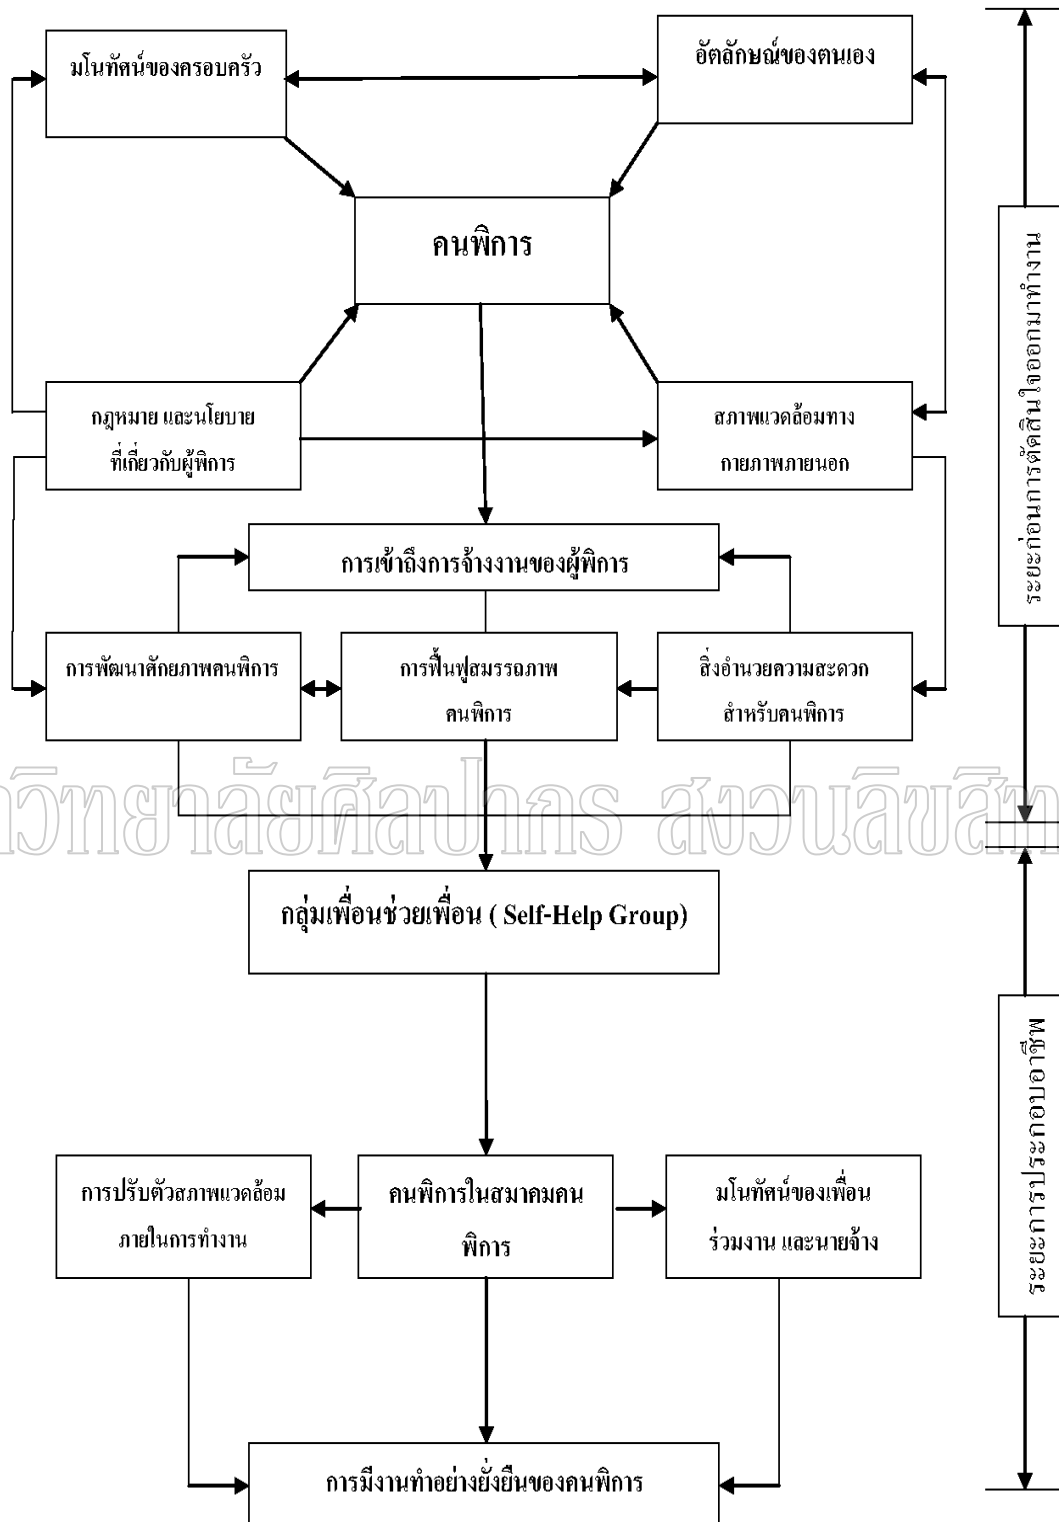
มโนทัศน์ของครอบครัว

อัตลักษณ์ของตนเอง

คนพิการ

กฎหมาย และนโยบาย ที่เกี่ยวกับผู้พิการ

สภาพแวดล้อมทางกายภาพภายนอก

การเข้าถึงการจ้างงานของผู้พิการ

การพัฒนาศักยภาพคนพิการ

การฟื้นฟูสมรรถภาพคนพิการ

สิ่งอำนวยความสะดวกสำหรับคนพิการ

วิทยาลัยศิลปากร สงวนลิขสิท

กลุ่มเพื่อนช่วยเพื่อน ( Self-Help Group)

การปรับตัวสภาพแวดล้อมภายในการทำงาน

คนพิการในสมาคมคนพิการ

มโนทัศน์ของเพื่อนร่วมงาน และนายจ้าง

การมีงานทำอย่างยั่งยืนของคนพิการ

ระยะก่อนการตัดสินใจออกมาทำงาน

ระยะการประกอบอาชีพ